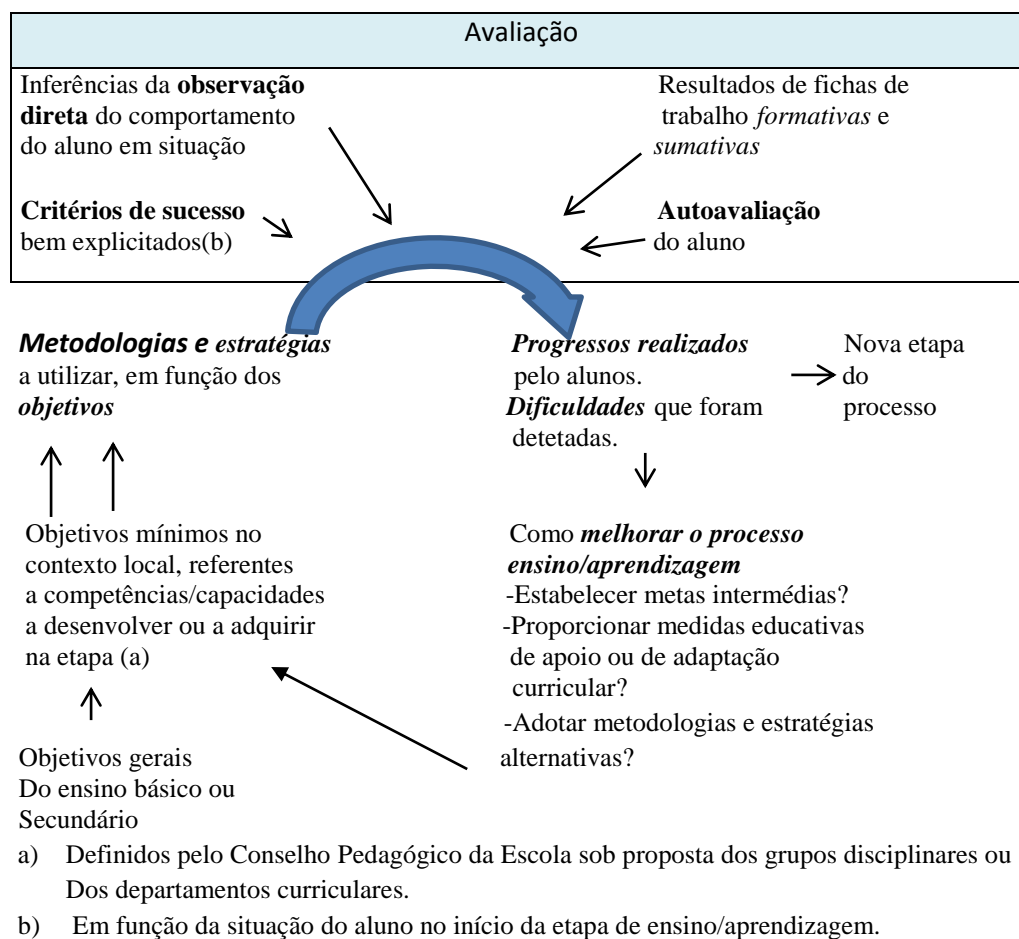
Avaliação

Inferências da **observação direta** do comportamento do aluno em situação

Resultados de fichas de trabalho *formativas* e *sumativas*

**Critérios de sucesso** bem explicitados(b)

**Autoavaliação** do aluno

***Metodologias e estratégias*** a utilizar, em função dos ***objetivos***

***Progressos realizados*** pelo alunos.
***Dificuldades*** que foram detetadas.

Nova etapa do processo

Objetivos mínimos no contexto local, referentes a competências/capacidades a desenvolver ou a adquirir na etapa (a)

Como ***melhorar o processo ensino/aprendizagem***
-Estabelecer metas intermédias?
-Proporcionar medidas educativas de apoio ou de adaptação curricular?
-Adotar metodologias e estratégias alternativas?

Objetivos gerais
Do ensino básico ou
Secundário

a) Definidos pelo Conselho Pedagógico da Escola sob proposta dos grupos disciplinares ou Dos departamentos curriculares.

b) Em função da situação do aluno no início da etapa de ensino/aprendizagem.